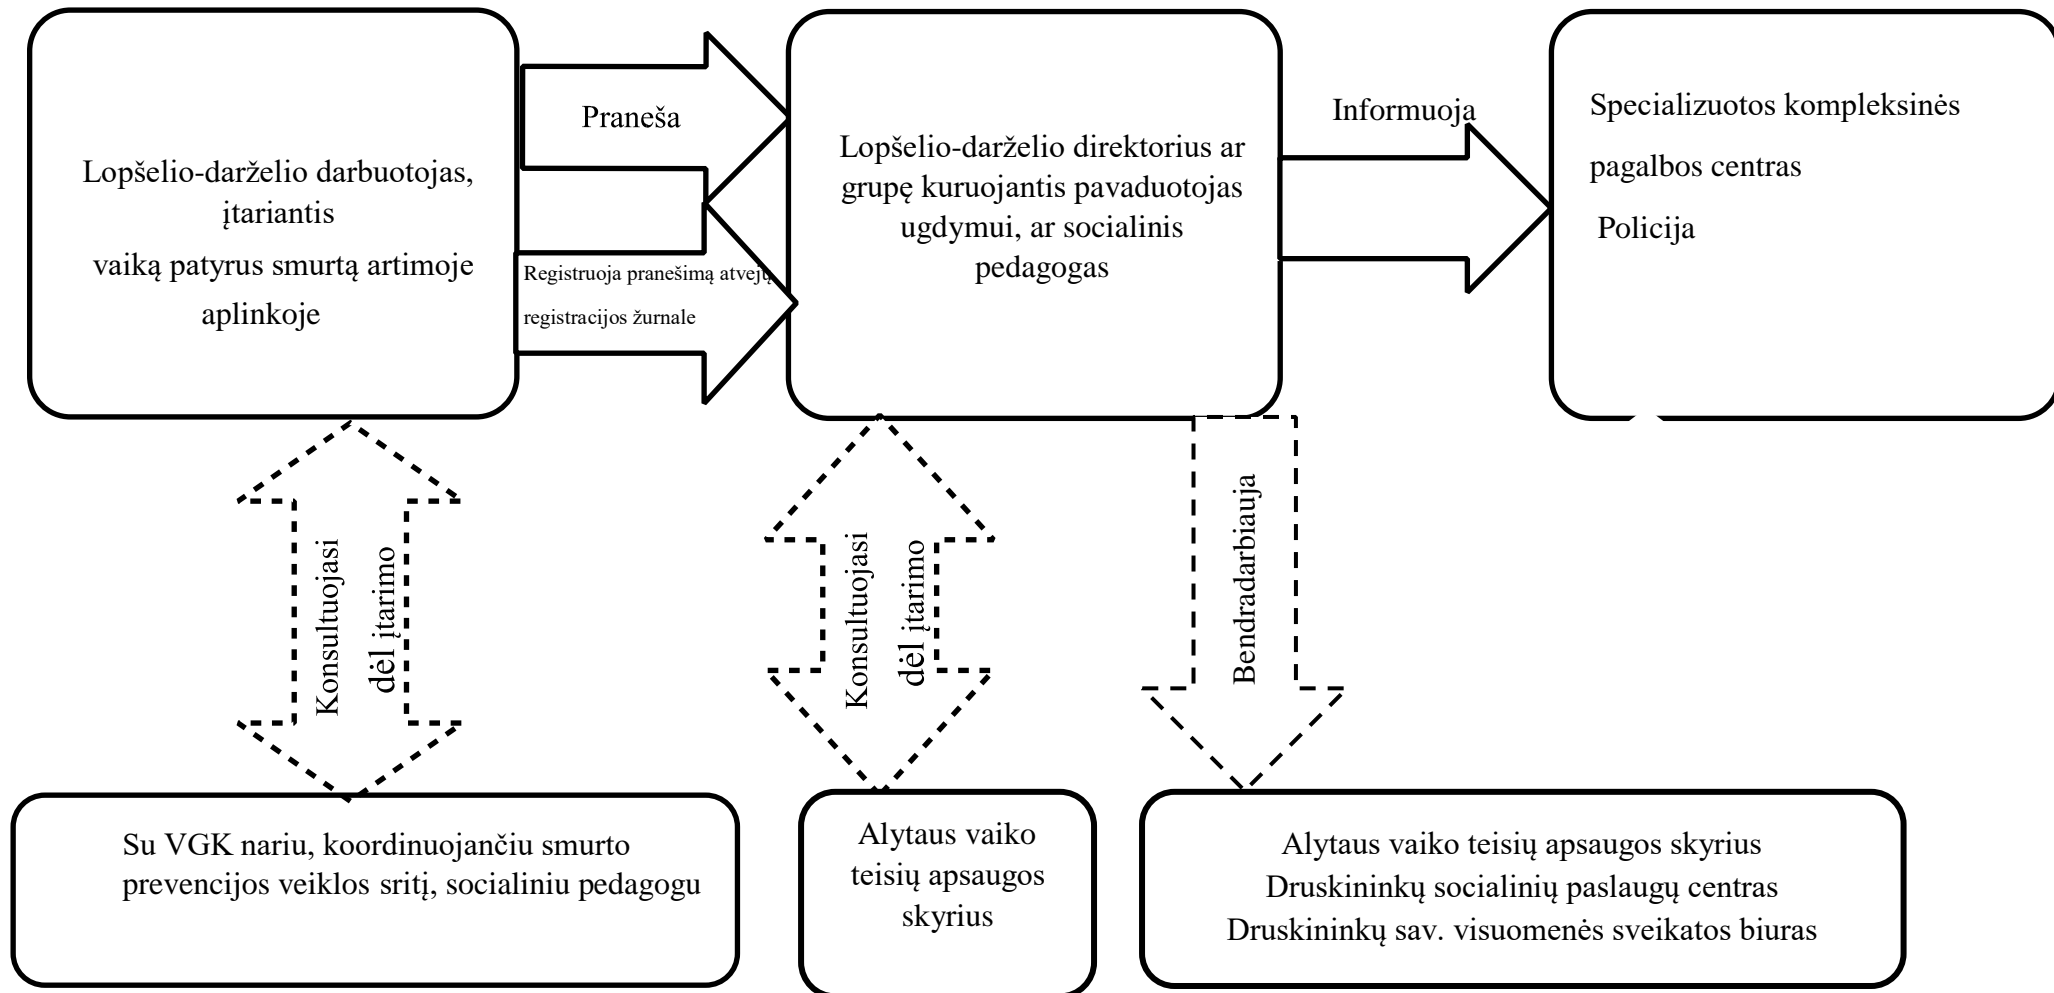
Lopšelio-darželio darbuotojas, įtariantis vaiką patyrus smurtą artimoje aplinkoje

Praneša

Registruoja pranešimą atvejų registracijos žurnale

Lopšelio-darželio direktorius ar grupę kuruojantis pavaduotojas ugdymui, ar socialinis pedagogas

Informuoja

Specializuotos kompleksinės pagalbos centras

Policija

Konsultuojasi dėl įtarimo

Konsultuojasi dėl įtarimo

Bendradarbiauja

Su VGK nariu, koordinuojančiu smurto prevencijos veiklos sritį, socialiniu pedagogu

Alytaus vaiko teisių apsaugos skyrius

Alytaus vaiko teisių apsaugos skyrius
Druskininkų socialinių paslaugų centras
Druskininkų sav. visuomenės sveikatos biuras